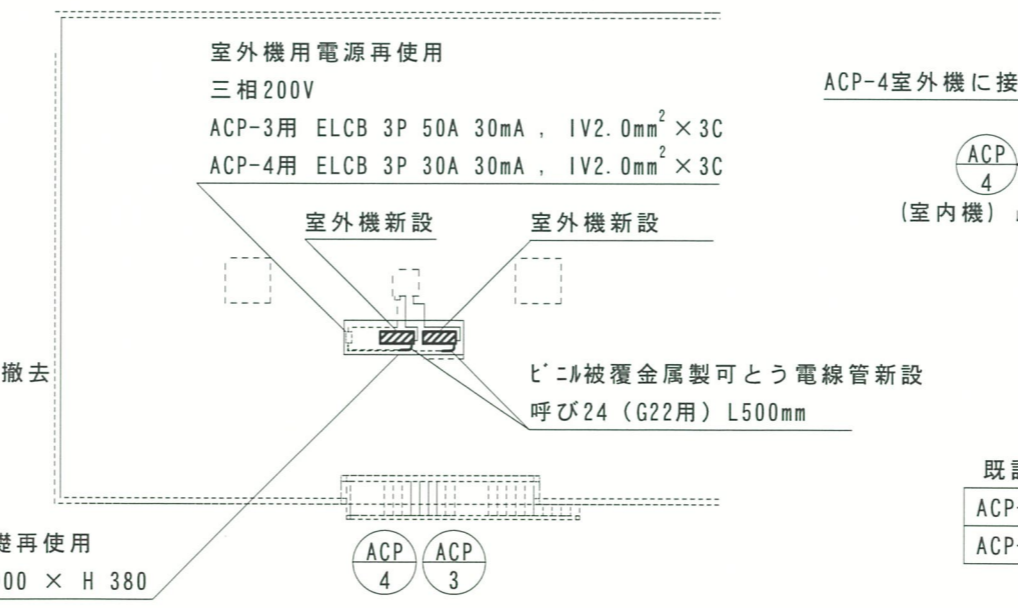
室外機用電源再使用
三相200V
ACP-3用 ELCB 3P 50A 30mA , IV2.0mm$^2$ ×3C
ACP-4用 ELCB 3P 30A 30mA , IV2.0mm$^2$ ×3C

室外機新設　室外機新設

ACP-4室外機に接

ACP
4
(室内機)

撤去

ビニル被覆金属製可とう電線管新設
呼び24 (G22用) L500mm

既

ACP

ACP

礎再使用
00 × H 380

ACP
4

ACP
3